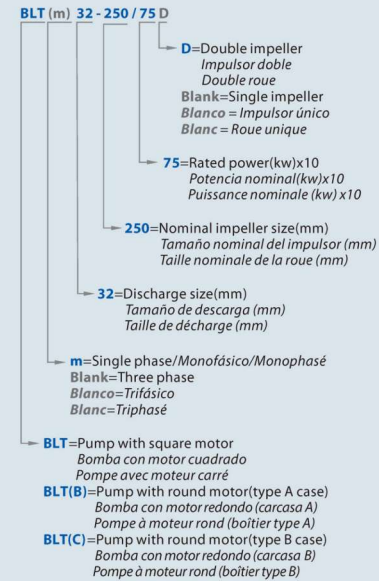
BLT (m) 32 - 250 / 75 D

D=Double impeller
Impulsor doble
Double roue
Blank=Single impeller
Blanco = Impulsor único
Blanc = Roue unique

75=Rated power(kw)x10
Potencia nominal(kw)x10
Puissance nominale (kw) x10

250=Nominal impeller size(mm)
Tamaño nominal del impulsor (mm)
Taille nominale de la roue (mm)

32=Discharge size(mm)
Tamaño de descarga (mm)
Taille de décharge (mm)

m=Single phase/Monofásico/Monophasé
Blank=Three phase
Blanco=Trifásico
Blanc=Triphasé

BLT=Pump with square motor
Bomba con motor cuadrado
Pompe avec moteur carré
BLT(B)=Pump with round motor(type A case)
Bomba con motor redondo (carcasa A)
Pompe à moteur rond (boîtier type A)
BLT(C)=Pump with round motor(type B case)
Bomba con motor redondo (carcasa B)
Pompe à moteur rond (boîtier type B)